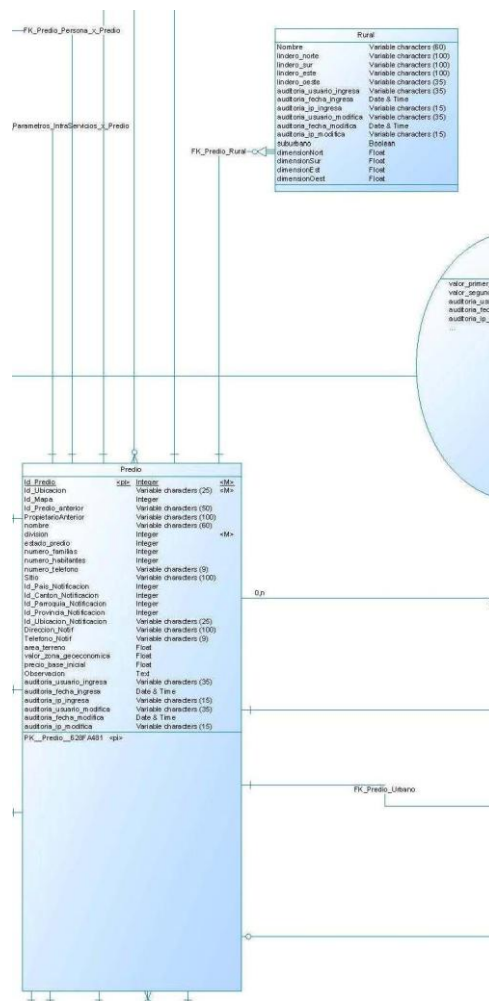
FK_Predio_Persona_x_Predio

Parametros_IntraServicios_x_Predio

Rural

| | |
|---|---|
| Nombre | Variable characters (60) |
| lindero_norte | Variable characters (100) |
| lindero_sur | Variable characters (100) |
| lindero_este | Variable characters (100) |
| lindero_oeste | Variable characters (35) |
| auditoria_usuario_ingresa | Variable characters (35) |
| auditoria_fecha_ingresa | Date & Time |
| auditoria_ip_ingresa | Variable characters (15) |
| auditoria_usuario_modifica | Variable characters (35) |
| auditoria_fecha_modifica | Date & Time |
| auditoria_ip_modifica | Variable characters (15) |
| suburbano | Boolean |
| dimensionNort | Float |
| dimensionSur | Float |
| dimensionEst | Float |
| dimensionOest | Float |

FK_Predio_Rural

valor_primer
valor_segun
auditoria_usu
auditoria_fec
auditoria_ip_
...

Predio

| | | | |
|---|---|---|---|
| Id_Predio | <pi> | Integer | <M> |
| Id_Ubicacion | | Variable characters (25) | <M> |
| Id_Mapa | | Integer | |
| Id_Predio_anterior | | Variable characters (50) | |
| PropietarioAnterior | | Variable characters (100) | |
| nombre | | Variable characters (60) | |
| division | | Integer | <M> |
| estado_predio | | Integer | |
| numero_familias | | Integer | |
| numero_habitantes | | Integer | |
| numero_telefono | | Variable characters (9) | |
| Sitio | | Variable characters (100) | |
| Id_Pais_Notificacion | | Integer | |
| Id_Canton_Notificacion | | Integer | |
| Id_Parroquia_Notificacion | | Integer | |
| Id_Provincia_Notificacion | | Integer | |
| Id_Ubicacion_Notificacion | | Variable characters (25) | |
| Direccion_Notif | | Variable characters (100) | |
| Telefono_Notif | | Variable characters (9) | |
| area_terreno | | Float | |
| valor_zona_geoeconomica | | Float | |
| precio_base_inicial | | Float | |
| Observacion | | Text | |
| auditoria_usuario_ingresa | | Variable characters (35) | |
| auditoria_fecha_ingresa | | Date & Time | |
| auditoria_ip_ingresa | | Variable characters (15) | |
| auditoria_usuario_modifica | | Variable characters (35) | |
| auditoria_fecha_modifica | | Date & Time | |
| auditoria_ip_modifica | | Variable characters (15) | |

PK__Predio__620FA481 <pi>

0,n

FK_Predio_Urbano